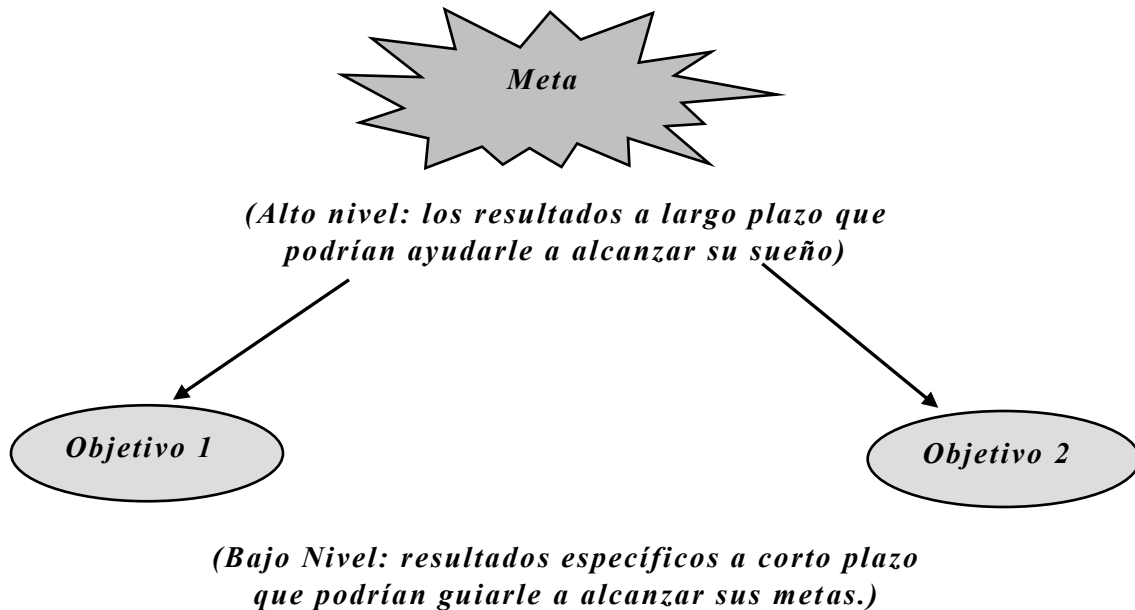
Meta

(Alto nivel: los resultados a largo plazo que podrían ayudarle a alcanzar su sueño)

Objetivo 1

Objetivo 2

(Bajo Nivel: resultados específicos a corto plazo que podrían guiarle a alcanzar sus metas.)